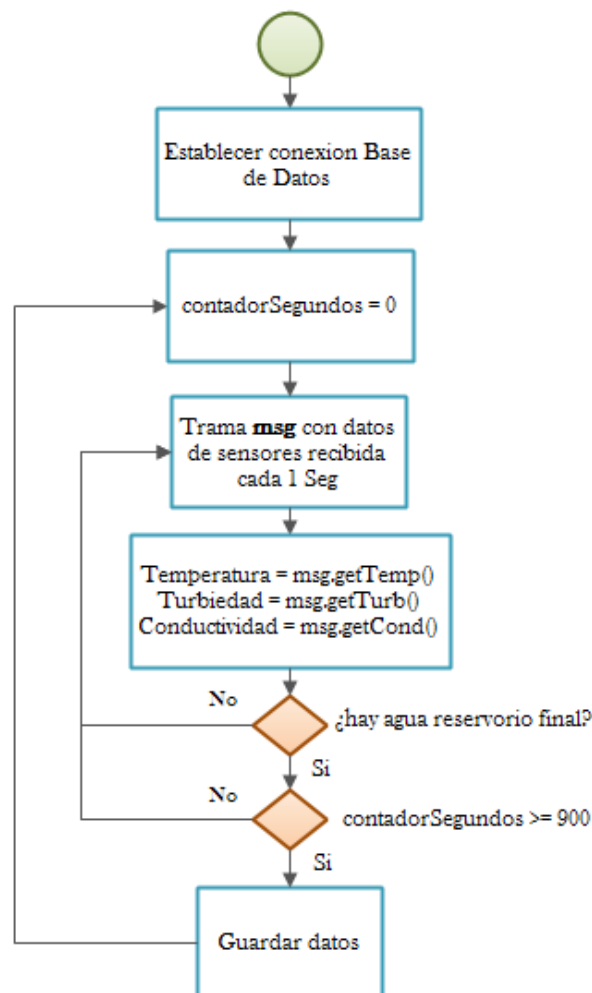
Establecer conexion Base de Datos

contadorSegundos = 0

Trama **msg** con datos de sensores recibida cada 1 Seg

Temperatura = msg.getTemp()
Turbiedad = msg.getTurb()
Conductividad = msg.getCond()

No

¿hay agua reservorio final?

Si

No

contadorSegundos >= 900

Si

Guardar datos